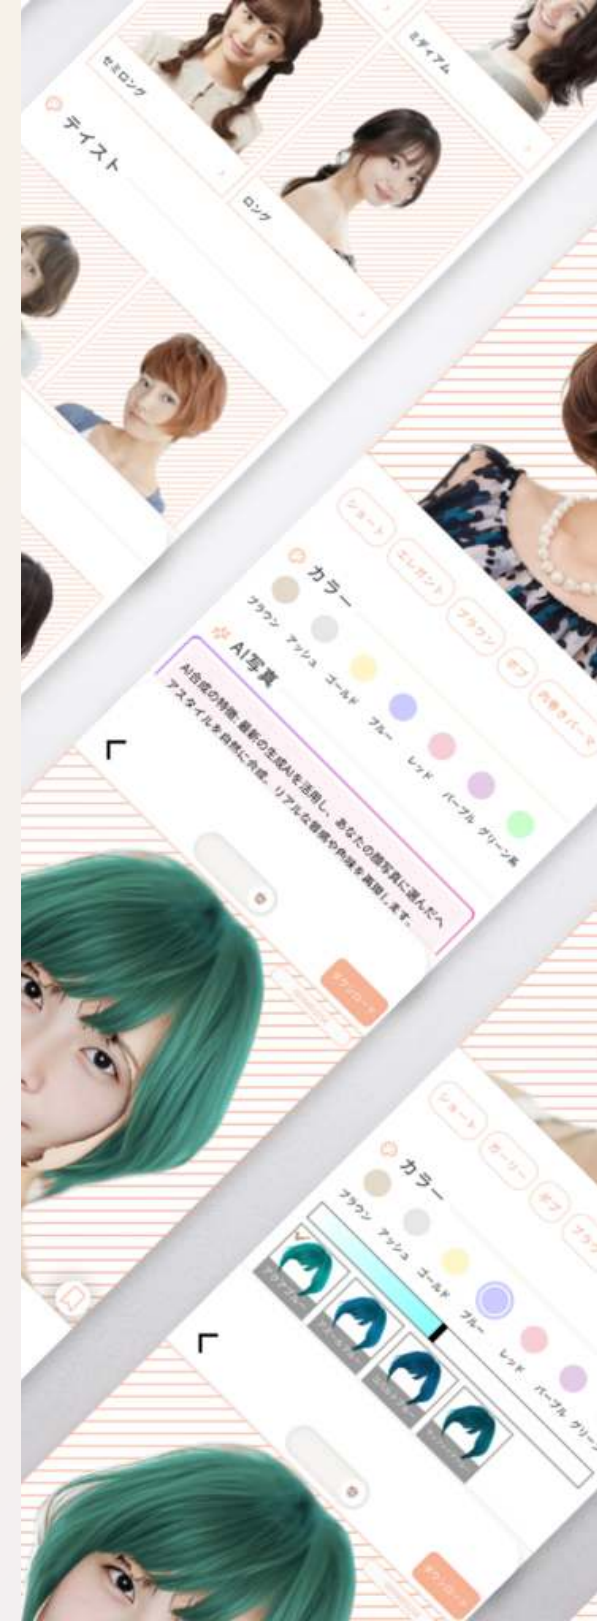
セミロング

ミディアム

テイスト

ロング

ショート

エレガント

ブラウン

ボブ

内巻きパーマ

カラー

ブラウン アッシュ ゴールド ブルー レッド パープル グリーン系

AI写真

AI合成の特徴: 最新の生成AIを活用し、あなたの顔写真に選んだヘアスタイルを自然に合成。リアルな質感や色味を再現します。

ダウンロード

ショート

ガーリー

ボブ

ブラウン

カラー

ブラウン アッシュ ゴールド ブルー レッド パープル グリー

ダウンロード